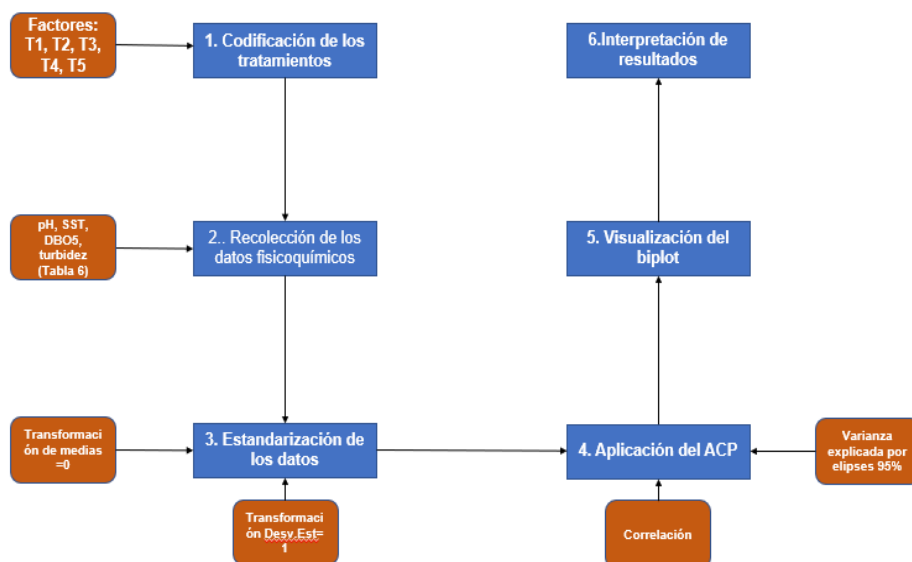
Factores: T1, T2, T3, T4, T5

1. Codificación de los tratamientos

6.Interpretación de resultados

pH, SST, DBO5, turbidez (Tabla 6)

2.. Recolección de los datos fisicoquímicos

5. Visualización del biplot

Transformación de medias =0

3. Estandarización de los datos

4. Aplicación del ACP

Varianza explicada por elipses 95%

Transformación Desv.Est= 1

Correlación